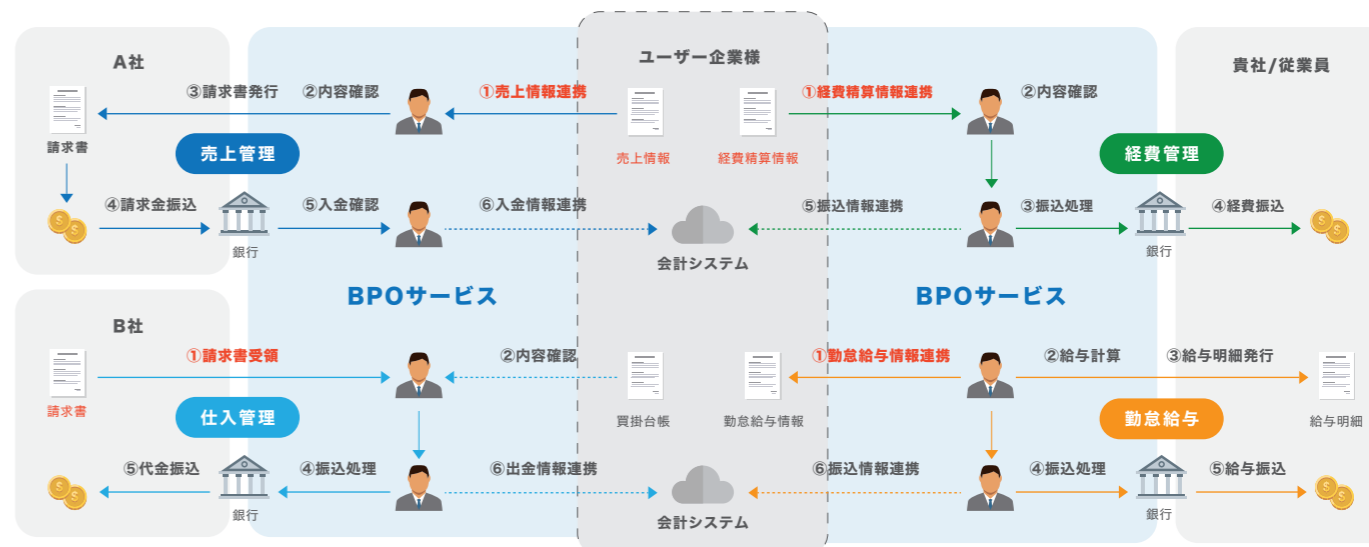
A社

③請求書発行　②内容確認　①売上情報連携

ユーザー企業様

①経費精算情報連携　②内容確認

貴社/従業員

請求書

売上管理

売上情報　経費精算情報

経費管理

④請求金振込　⑤入金確認　⑥入金情報連携　⑤振込情報連携　③振込処理　④経費振込

銀行

会計システム

銀行

BPOサービス

BPOサービス

B社

①請求書受領　②内容確認　①勤怠給与情報連携　②給与計算　③給与明細発行

請求書

仕入管理

買掛台帳　勤怠給与情報

勤怠給与

給与明細

⑤代金振込　④振込処理　⑥出金情報連携　⑥振込情報連携　④振込処理　⑤給与振込

銀行

会計システム

銀行